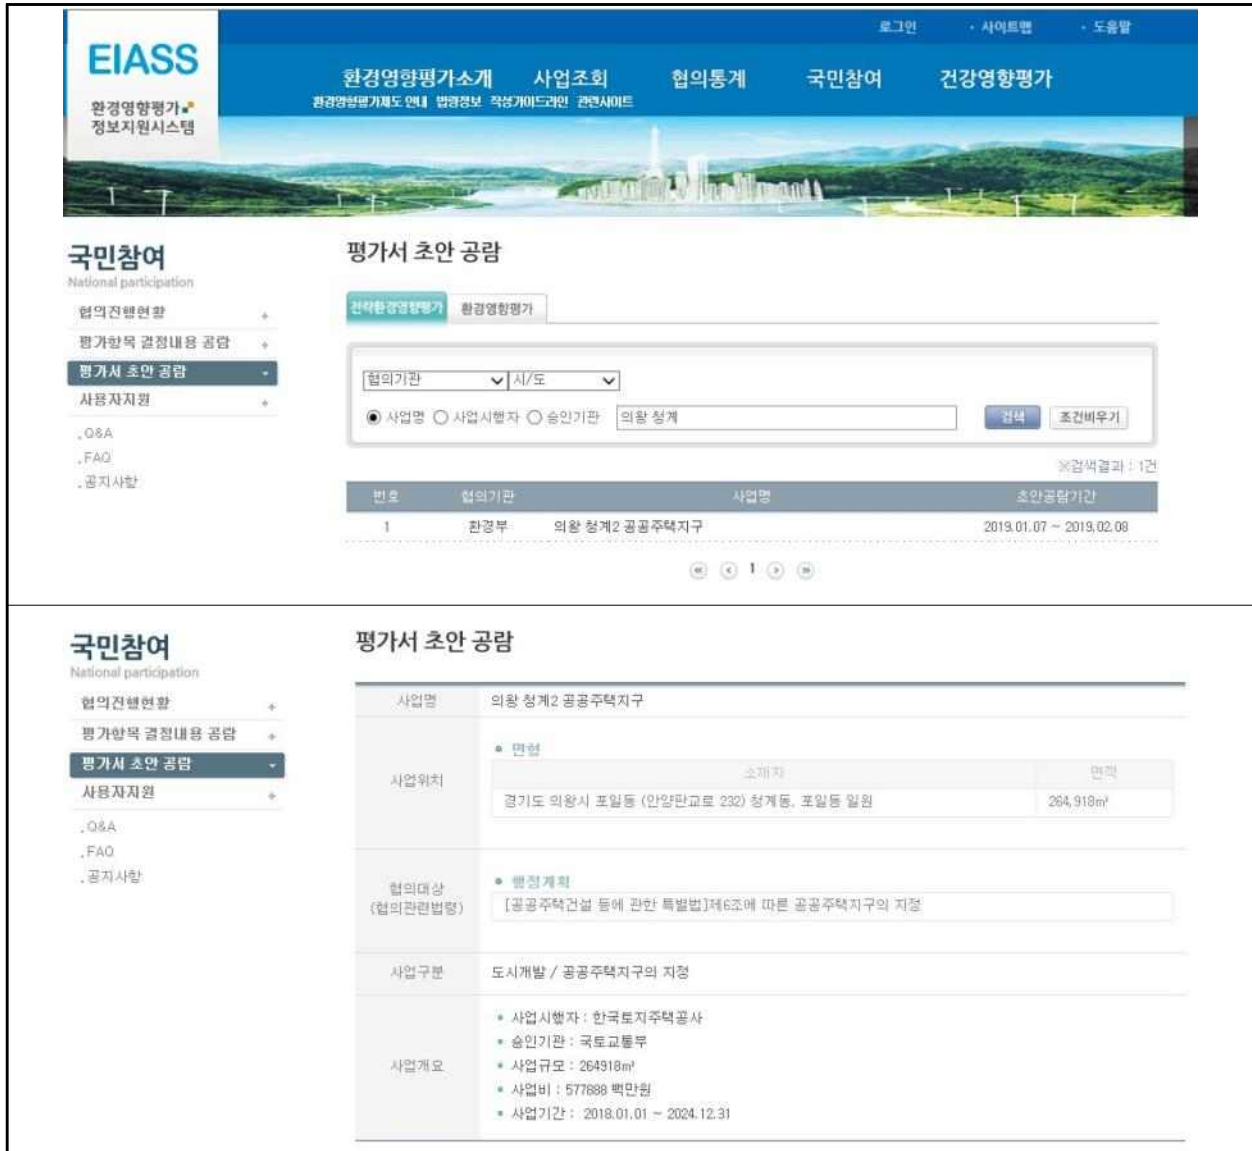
로그인 · 사이트맵 · 도움말

EIASS
환경영향평가 정보지원시스템

환경영향평가소개 사업조회 협의통계 국민참여 건강영향평가
환경영향평가제도 안내 법령정보 작성가이드라인 관련사이트

국민참여
National participation

협의진행현황 +
평가항목 결정내용 공람 +
평가서 초안 공람 -
사용자지원 +
. Q&A
. FAQ
. 공지사항

평가서 초안 공람

전략환경영향평가 | 환경영향평가

협의기관 | 시/도

◉ 사업명 ○ 사업시행자 ○ 승인기관 의왕 청계 | 검색 | 조건비우기

※검색결과 : 1건

| 번호 | 협의기관 | 사업명 | 초안공람기간 |
|---|---|---|---|
| 1 | 환경부 | 의왕 청계2 공공주택지구 | 2019.01.07 ~ 2019.02.08 |

1

국민참여
National participation

협의진행현황 +
평가항목 결정내용 공람 +
평가서 초안 공람 -
사용자지원 +
. Q&A
. FAQ
. 공지사항

평가서 초안 공람

| 사업명 | 의왕 청계2 공공주택지구 |
|---|---|
| 사업위치 | ● 면형<br>소재지: 경기도 의왕시 포일동 (안양판교로 232) 청계동, 포일동 일원 / 면적: 264,918m² |
| 협의대상 (협의관련법령) | ● 행정계획<br>[공공주택건설 등에 관한 특별법]제6조에 따른 공공주택지구의 지정 |
| 사업구분 | 도시개발 / 공공주택지구의 지정 |
| 사업개요 | • 사업시행자 : 한국토지주택공사<br>• 승인기관 : 국토교통부<br>• 사업규모 : 264918m²<br>• 사업비 : 577888 백만원<br>• 사업기간 : 2018.01.01 ~ 2024.12.31 |